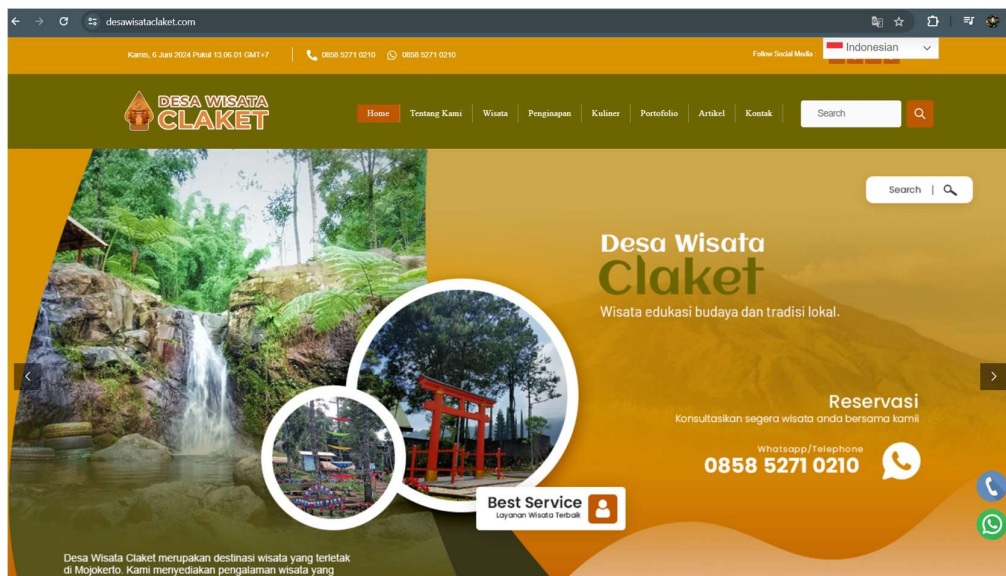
desawisataclaket.com

Kamis, 6 Juni 2024 Pukul 13.06.01 GMT+7

0858 5271 0210

0858 5271 0210

Follow Social Media

Indonesian

DESA WISATA CLAKET

Home
Tentang Kami
Wisata
Penginapan
Kuliner
Portofolio
Artikel
Kontak

Search

Search

Desa Wisata Claket

Wisata edukasi budaya dan tradisi lokal.

Reservasi

Konsultasikan segera wisata anda bersama kami!

Whatsapp/Telephone

0858 5271 0210

Best Service

Layanan Wisata Terbaik

Desa Wisata Claket merupakan destinasi wisata yang terletak di Mojokerto. Kami menyediakan pengalaman wisata yang